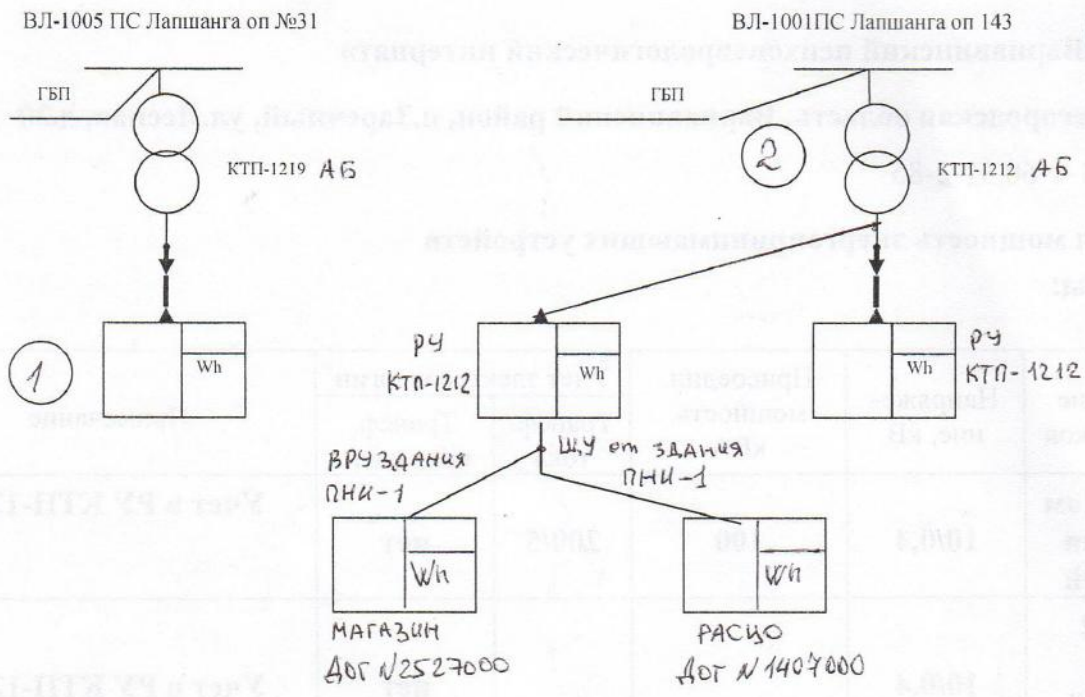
ВЛ-1005 ПС Лапшанга оп №31

ВЛ-1001ПС Лапшанга оп 143

ГБП

КТП-1219 АБ

1

Wh

ГБП

2

КТП-1212 АБ

РУ КТП-1212

Wh

РУ КТП-1212

Wh

ВРУ ЗДАНИЯ ПНИ-1

ЩУ от здания ПНИ-1

Wh

МАГАЗИН ДОГ №2527000

Wh

РАСЦО ДОГ № 1407000